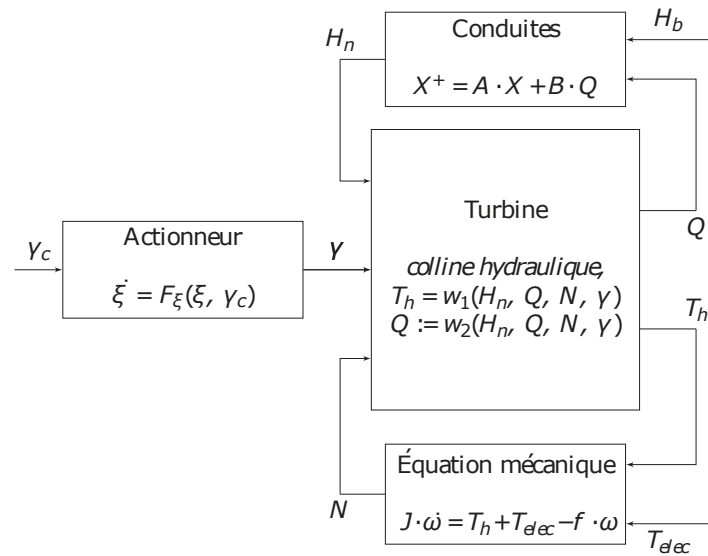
$H_n$

Conduites

$X^+ = A \cdot X + B \cdot Q$

$H_b$

$\gamma_c$

Actionneur

$\dot{\xi} = F_\xi(\xi, \gamma_c)$

$\gamma$

Turbine

*colline hydraulique,*
$T_h = w_1(H_n, Q, N, \gamma)$
$Q := w_2(H_n, Q, N, \gamma)$

$Q$

$T_h$

Équation mécanique

$J \cdot \dot{\omega} = T_h + T_{elec} - f \cdot \omega$

$N$

$T_{elec}$